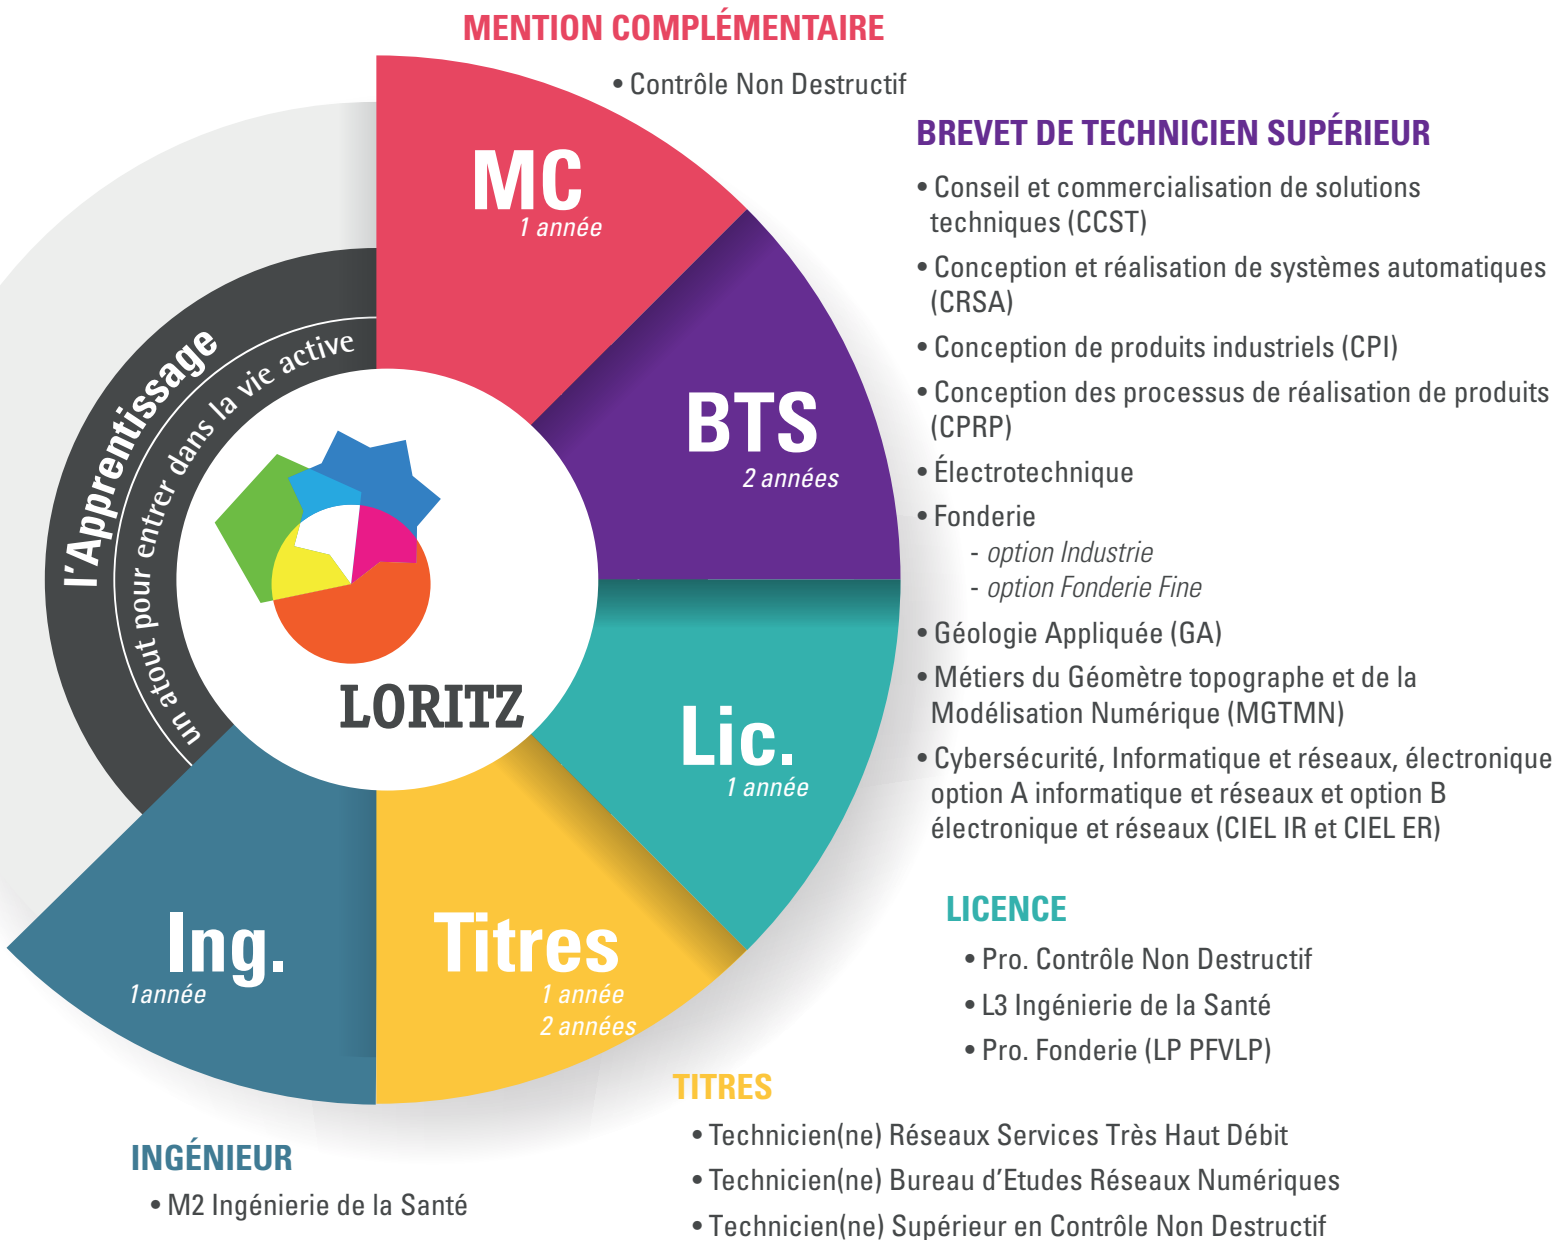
MENTION COMPLÉMENTAIRE

• Contrôle Non Destructif

MC
1 année

BTS
2 années

Lic.
1 année

Titres
1 année
2 années

Ing.
1année

l'Apprentissage
un atout pour entrer dans la vie active

LORITZ

BREVET DE TECHNICIEN SUPÉRIEUR

• Conseil et commercialisation de solutions techniques (CCST)
• Conception et réalisation de systèmes automatiques (CRSA)
• Conception de produits industriels (CPI)
• Conception des processus de réalisation de produits (CPRP)
• Électrotechnique
• Fonderie
- option Industrie
- option Fonderie Fine
• Géologie Appliquée (GA)
• Métiers du Géomètre topographe et de la Modélisation Numérique (MGTMN)
• Cybersécurité, Informatique et réseaux, électronique option A informatique et réseaux et option B électronique et réseaux (CIEL IR et CIEL ER)

LICENCE

• Pro. Contrôle Non Destructif
• L3 Ingénierie de la Santé
• Pro. Fonderie (LP PFVLP)

TITRES

• Technicien(ne) Réseaux Services Très Haut Débit
• Technicien(ne) Bureau d'Etudes Réseaux Numériques
• Technicien(ne) Supérieur en Contrôle Non Destructif

INGÉNIEUR

• M2 Ingénierie de la Santé